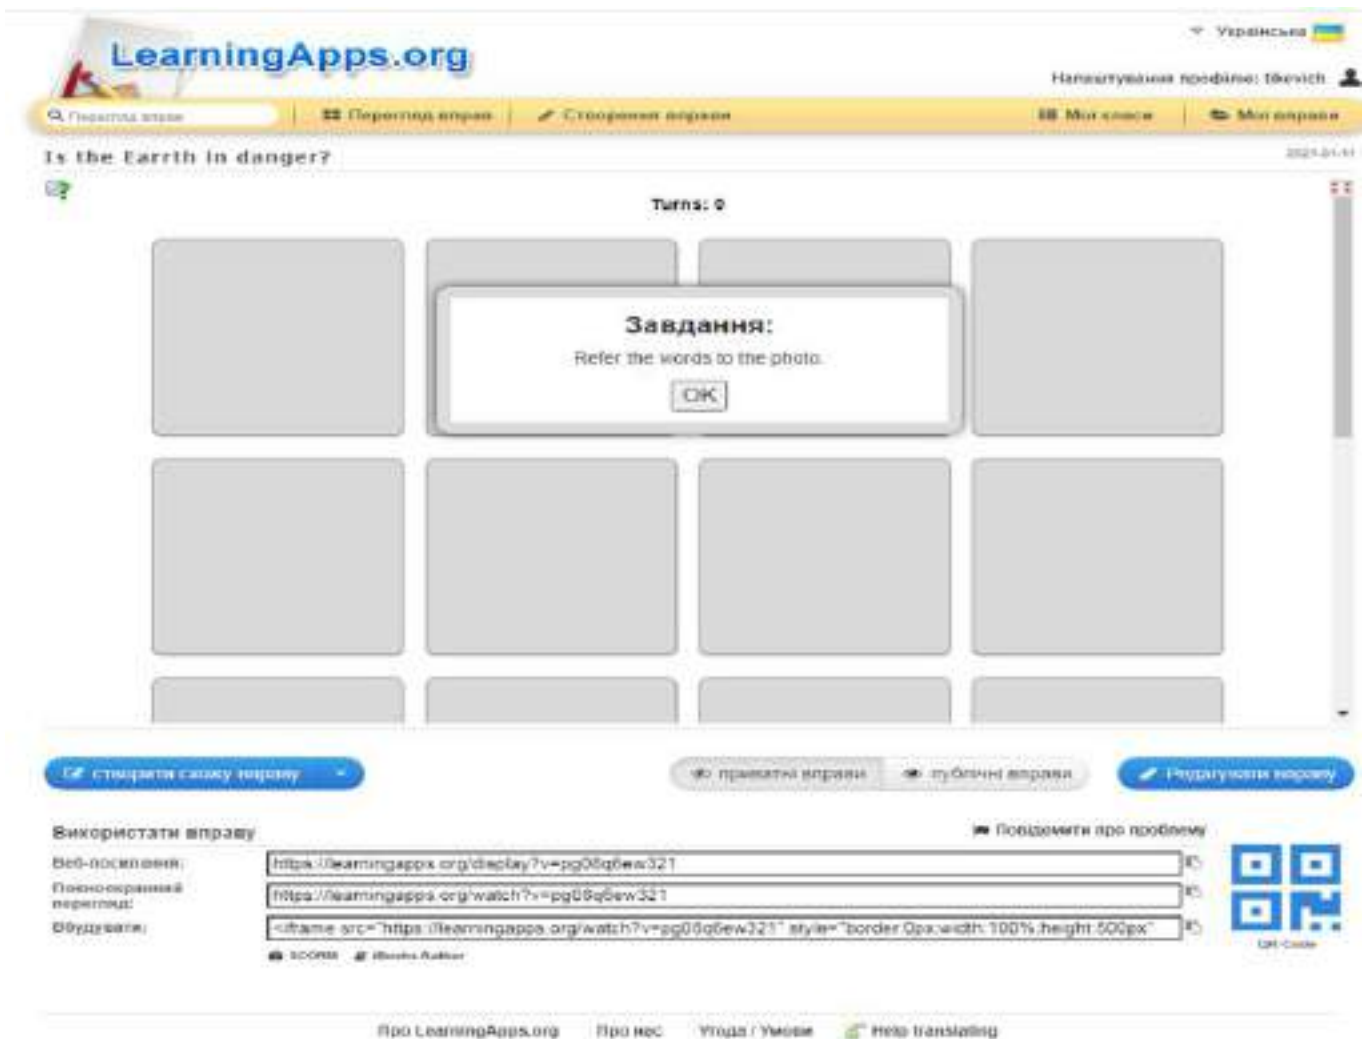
LearningApps.org

Українська

Налаштування профілю: tkevich

Перегляд вправ | Створення вправ | Мої класи | Мої вправи

Is the Earrth in danger?

2021-01-11

Turns: 0

Завдання:

Refer the words to the photo.

OK

створити схожу вправу

приватні вправи | публічні вправи

Редагувати вправу

Використати вправу

Повідомити про проблему

Веб-посилання: https://learningapps.org/display?v=pg08q6ew321

Повноекранний перегляд: https://learningapps.org/watch?v=pg08q6ew321

Вбудувати: <iframe src="https://learningapps.org/watch?v=pg08q6ew321" style="border:0px;width:100%;height:500px"

SCORM | iBooks Author

QR-Code

Про LearningApps.org | Про нас | Угода / Умови | Help translating